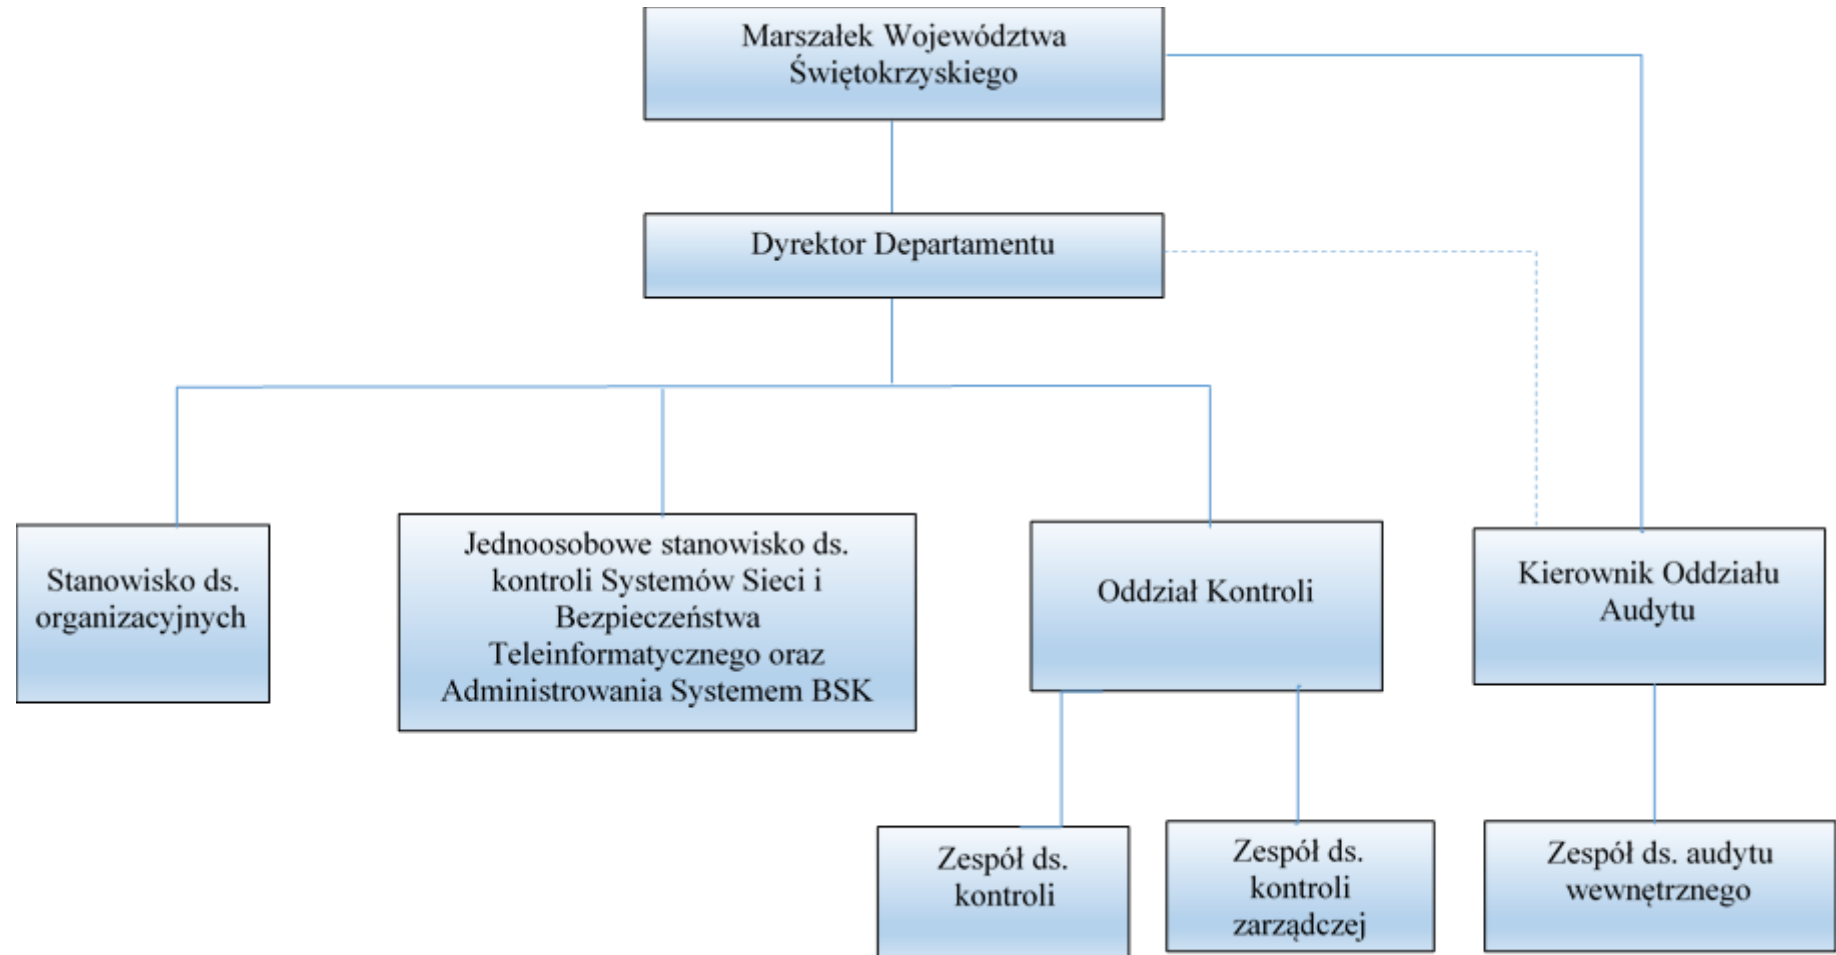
Marszałek Województwa Świętokrzyskiego

Dyrektor Departamentu

Stanowisko ds. organizacyjnych

Jednoosobowe stanowisko ds. kontroli Systemów Sieci i Bezpieczeństwa Teleinformatycznego oraz Administrowania Systemem BSK

Oddział Kontroli

Kierownik Oddziału Audytu

Zespół ds. kontroli

Zespół ds. kontroli zarządczej

Zespół ds. audytu wewnętrznego